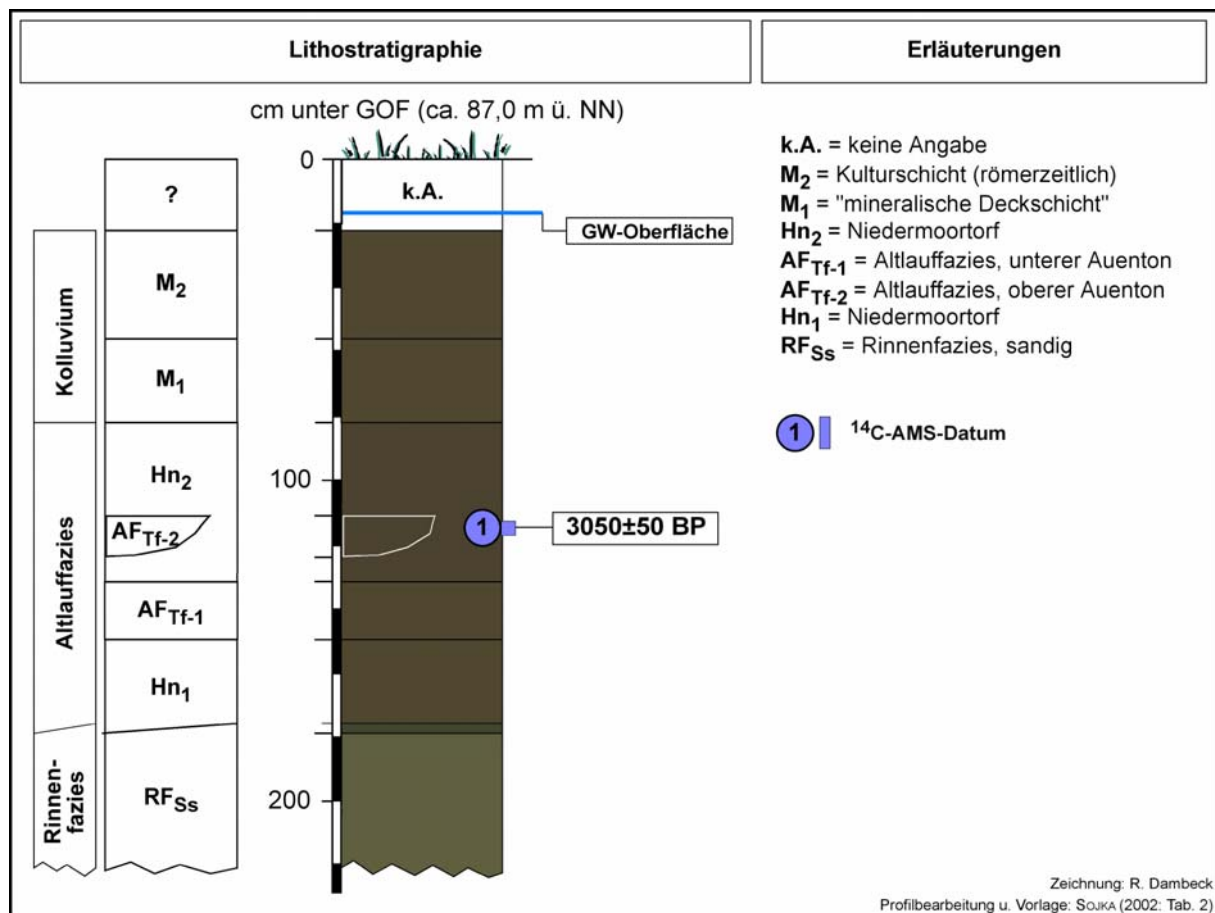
Lithostratigraphie

Erläuterungen

cm unter GOF (ca. 87,0 m ü. NN)

0

100

200

?

Kolluvium

$M_2$

$M_1$

Altlauffazies

$Hn_2$

$AF_{Tf-2}$

$AF_{Tf-1}$

$Hn_1$

Rinnenfazies

$RF_{Ss}$

k.A.

GW-Oberfläche

1

3050±50 BP

**k.A.** = keine Angabe
**$M_2$** = Kulturschicht (römerzeitlich)
**$M_1$** = "mineralische Deckschicht"
**$Hn_2$** = Niedermoortorf
**$AF_{Tf-1}$** = Altlauffazies, unterer Auenton
**$AF_{Tf-2}$** = Altlauffazies, oberer Auenton
**$Hn_1$** = Niedermoortorf
**$RF_{Ss}$** = Rinnenfazies, sandig

1 $^{14}$C-AMS-Datum

Zeichnung: R. Dambeck
Profilbearbeitung u. Vorlage: SOJKA (2002: Tab. 2)